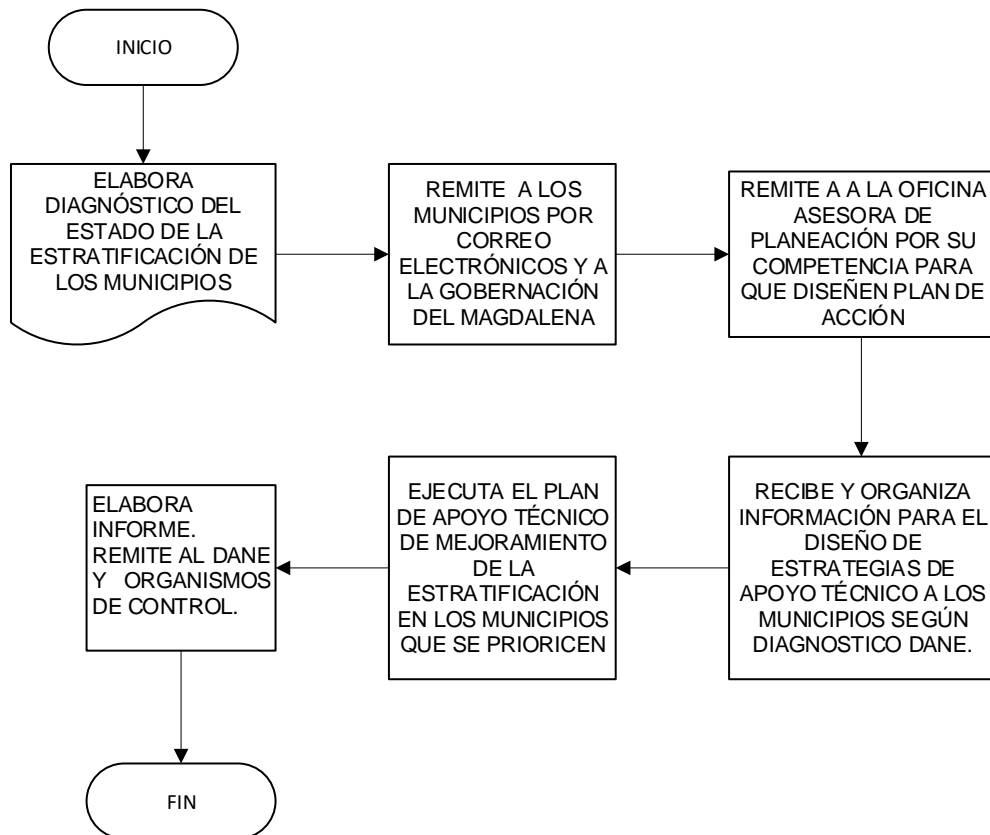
INICIO

ELABORA DIAGNÓSTICO DEL ESTADO DE LA ESTRATIFICACIÓN DE LOS MUNICIPIOS

REMITE A LOS MUNICIPIOS POR CORREO ELECTRÓNICOS Y A LA GOBERNACIÓN DEL MAGDALENA

REMITE A A LA OFICINA ASESORA DE PLANEACIÓN POR SU COMPETENCIA PARA QUE DISEÑEN PLAN DE ACCIÓN

RECIBE Y ORGANIZA INFORMACIÓN PARA EL DISEÑO DE ESTRATEGIAS DE APOYO TÉCNICO A LOS MUNICIPIOS SEGÚN DIAGNOSTICO DANE.

EJECUTA EL PLAN DE APOYO TÉCNICO DE MEJORAMIENTO DE LA ESTRATIFICACIÓN EN LOS MUNICIPIOS QUE SE PRIORICEN

ELABORA INFORME. REMITE AL DANE Y ORGANISMOS DE CONTROL.

FIN